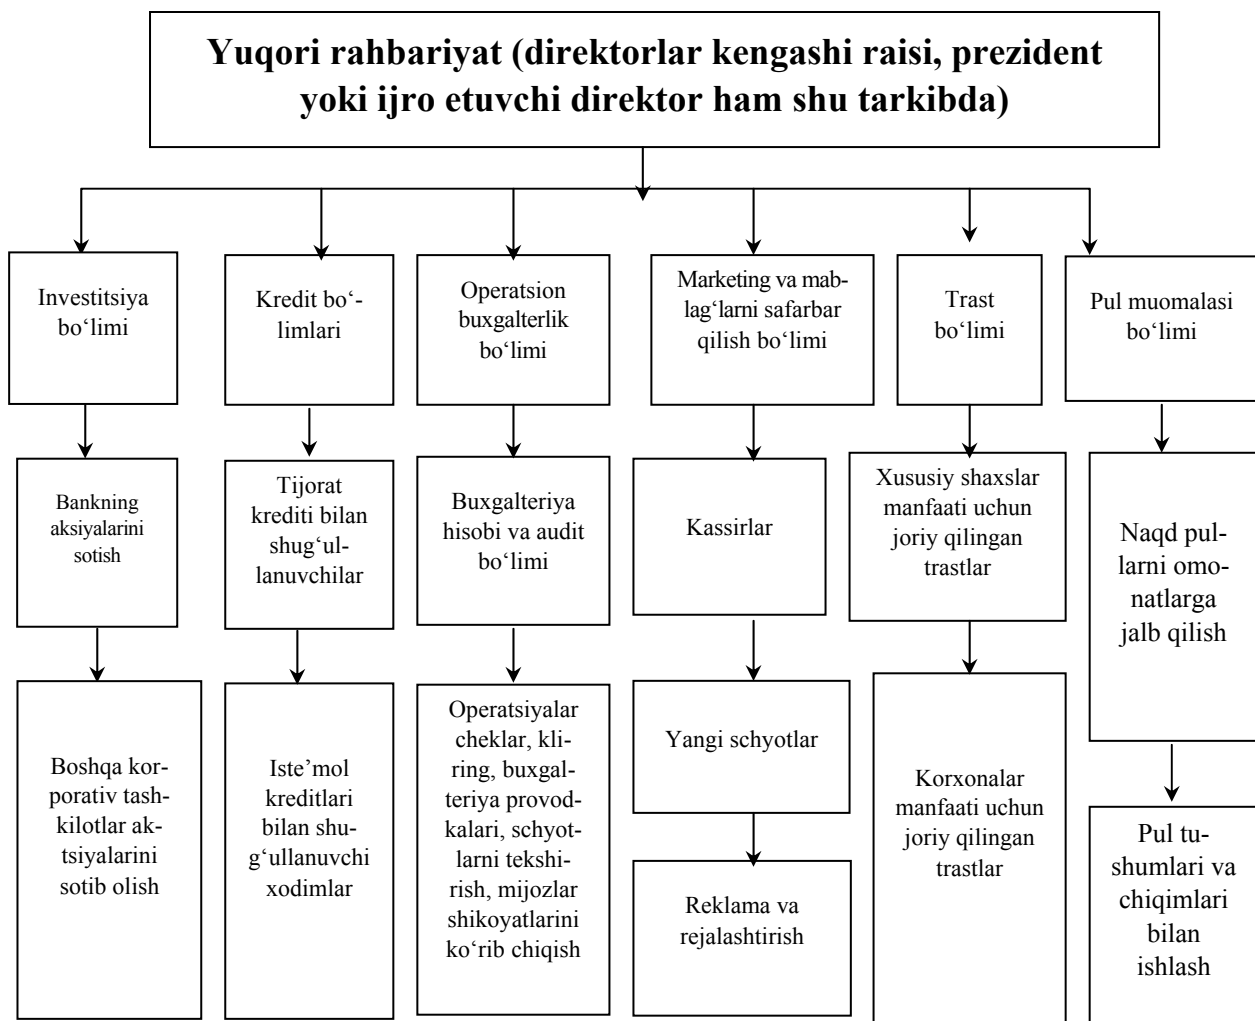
Yuqori rahbariyat (direktorlar kengashi raisi, prezident yoki ijro etuvchi direktor ham shu tarkibda)

Investitsiya bo‘limi

Bankning aksiyalarini sotish

Boshqa korporativ tashkilotlar aktsiyalarini sotib olish

Kredit bo‘limlari

Tijorat krediti bilan shug‘ullanuvchilar

Iste’mol kreditlari bilan shug‘ullanuvchi xodimlar

Operatsion buxgalterlik bo‘limi

Buxgalteriya hisobi va audit bo‘limi

Operatsiyalar cheklar, kliring, buxgalteriya provodkalari, schyotlarni tekshirish, mijozlar shikoyatlarini ko‘rib chiqish

Marketing va mablag‘larni safarbar qilish bo‘limi

Kassirlar

Yangi schyotlar

Reklama va rejalashtirish

Trast bo‘limi

Xususiy shaxslar manfaati uchun joriy qilingan trastlar

Korxonalar manfaati uchun joriy qilingan trastlar

Pul muomalasi bo‘limi

Naqd pullarni omonatlarga jalb qilish

Pul tushumlari va chiqimlari bilan ishlash